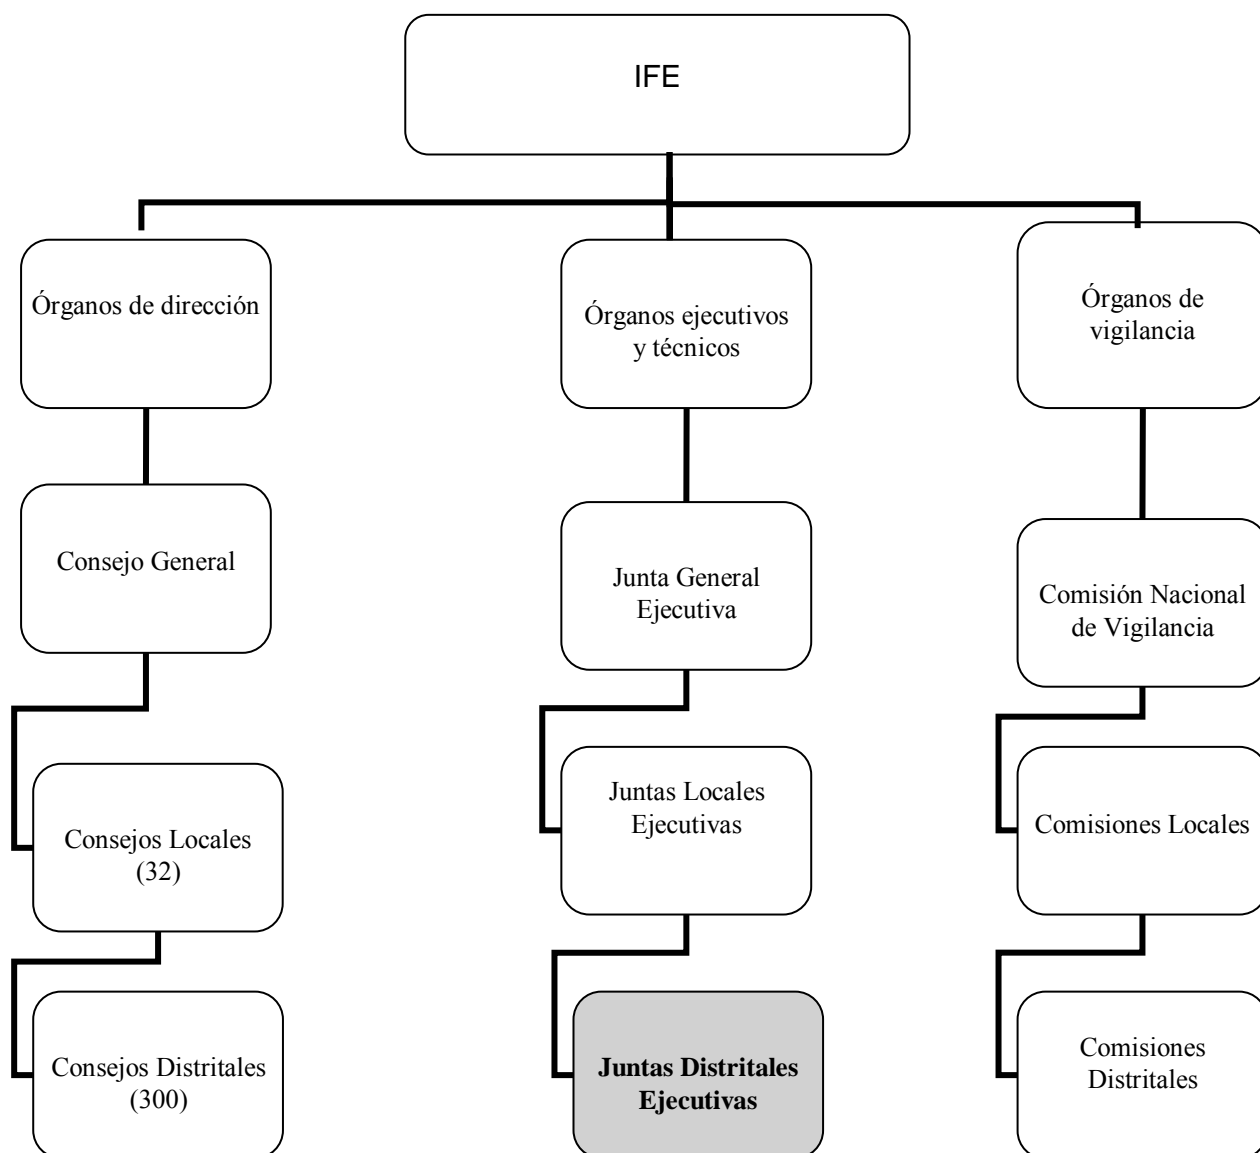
IFE

Órganos de dirección

Consejo General

Consejos Locales (32)

Consejos Distritales (300)

Órganos ejecutivos y técnicos

Junta General Ejecutiva

Juntas Locales Ejecutivas

**Juntas Distritales Ejecutivas**

Órganos de vigilancia

Comisión Nacional de Vigilancia

Comisiones Locales

Comisiones Distritales